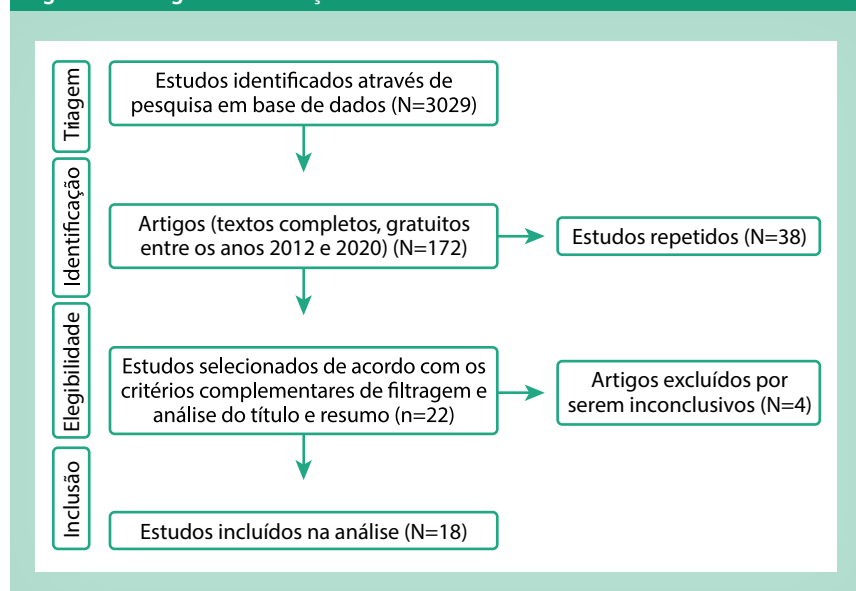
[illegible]

Triagem

Estudos identificados através de pesquisa em base de dados (N=3029)

Identificação

Artigos (textos completos, gratuitos entre os anos 2012 e 2020) (N=172)

Estudos repetidos (N=38)

Elegibilidade

Estudos selecionados de acordo com os critérios complementares de filtragem e análise do título e resumo (n=22)

Artigos excluídos por serem inconclusivos (N=4)

Inclusão

Estudos incluídos na análise (N=18)